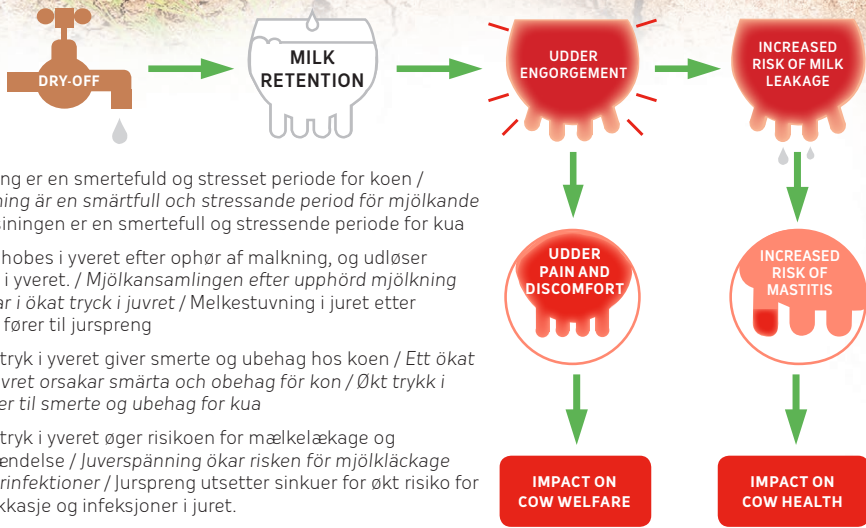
DRY-OFF

MILK RETENTION

UDDER ENGORGEMENT

INCREASED RISK OF MILK LEAKAGE

UDDER PAIN AND DISCOMFORT

INCREASED RISK OF MASTITIS

IMPACT ON COW WELFARE

IMPACT ON COW HEALTH

ing er en smertefuld og stresset periode for koen / ning är en smärtfull och stressande period för mjölkande siningen er en smertefull og stressende periode for kua

hobes i yveret efter ophør af malkning, og udløser i yveret. / Mjölkansamlingen efter upphörd mjölkning ar i ökat tryck i juvret / Melkestuvning i juret etter fører til jurspreng

tryk i yveret giver smerte og ubehag hos koen / Ett ökat uvret orsakar smärta och obehag för kon / Økt trykk i er til smerte og ubehag for kua

tryk i yveret øger risikoen for mælkelækage og endelse / Juverspänning ökar risken för mjölkläckage rinfektioner / Jurspreng utsetter sinkuer for økt risiko for kkasje og infeksjoner i juret.